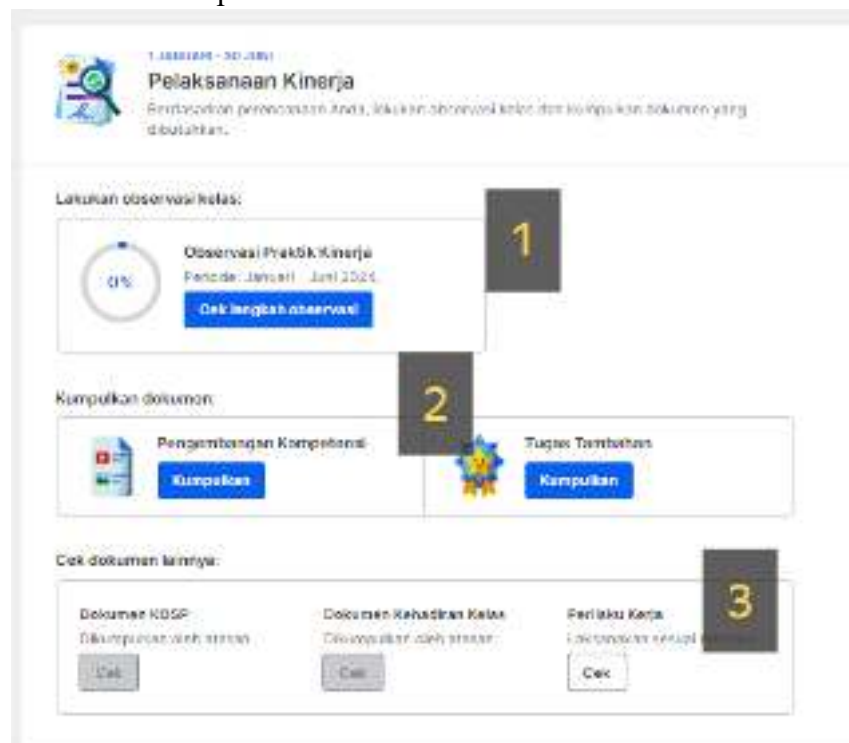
1 Januari - 30 Juni
Pelaksanaan Kinerja
Berdasarkan perencanaan Anda, lakukan observasi kelas dan kumpulkan dokumen yang dibutuhkan.

Lakukan observasi kelas:

1

0%
Observasi Praktik Kinerja
Periode: Januari - Juni 2024
Cek langkah observasi

Kumpulkan dokumen:

2

Pengembangan Kompetensi
Kumpulkan

Tugas Tambahan
Kumpulkan

Cek dokumen lainnya:

3

Dokumen KOSP
Dikumpulkan oleh satuan
Cek

Dokumen Kehadiran Kelas
Dikumpulkan oleh satuan
Cek

Perilaku Kerja
Laksanakan sesuai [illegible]
Cek